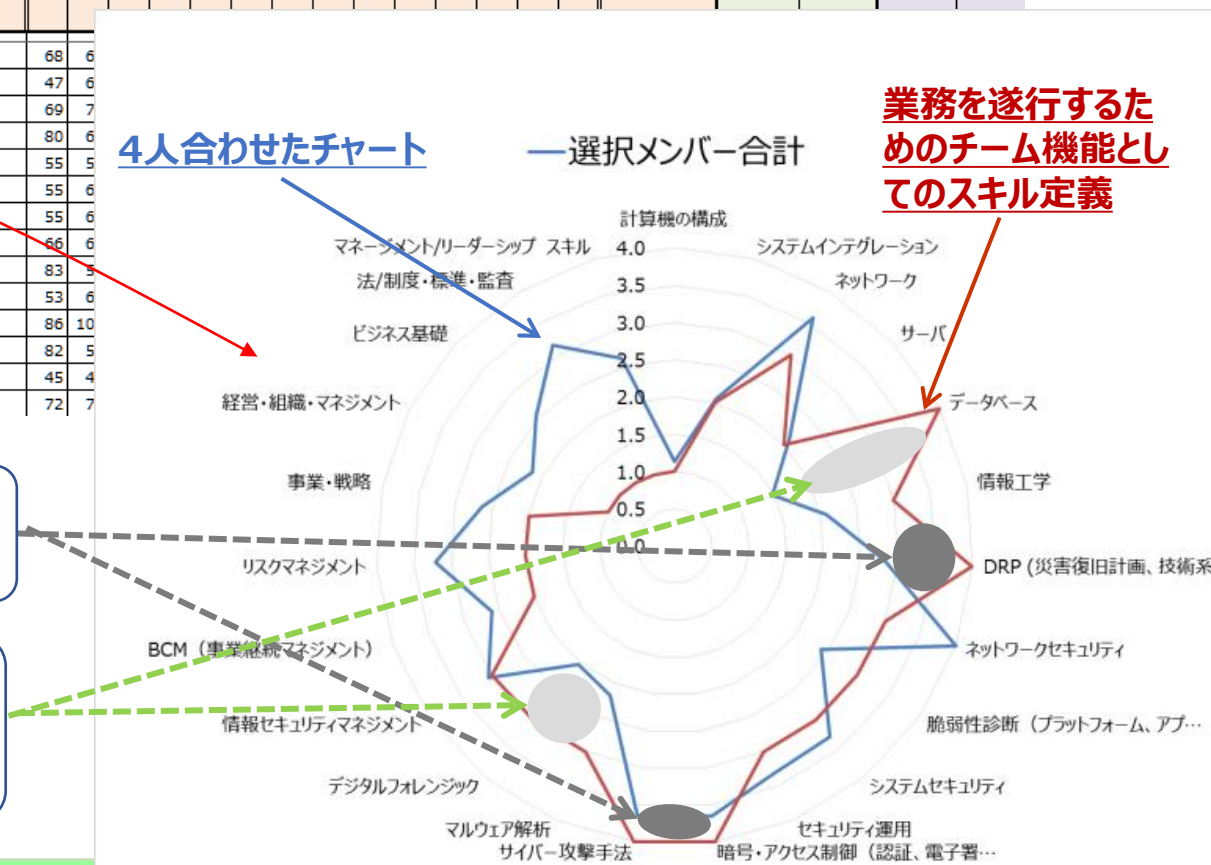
| 68 | 6 |
|---|---|
| 47 | 6 |
| 69 | 7 |
| 80 | 6 |
| 55 | 5 |
| 55 | 6 |
| 55 | 6 |
| 66 | 6 |
| 83 | 5 |
| 53 | 6 |
| 86 | 10 |
| 82 | 5 |
| 45 | 4 |
| 72 | 7 |

4人合わせたチャート

選択メンバー合計

業務を遂行するためのチーム機能としてのスキル定義

計算機の構成
システムインテグレーション
ネットワーク
サーバ
データベース
情報工学
DRP（災害復旧計画、技術系
ネットワークセキュリティ
脆弱性診断（プラットフォーム、アプ…
システムセキュリティ
セキュリティ運用
暗号・アクセス制御（認証、電子署…
サイバー攻撃手法
マルウェア解析
デジタルフォレンジック
情報セキュリティマネジメント
BCM（事業継続マネジメント）
リスクマネジメント
事業・戦略
経営・組織・マネジメント
ビジネス基礎
法/制度・標準・監査
マネージメント/リーダーシップ スキル

4.0
3.5
3.0
2.5
2.0
1.5
1.0
0.5
0.0